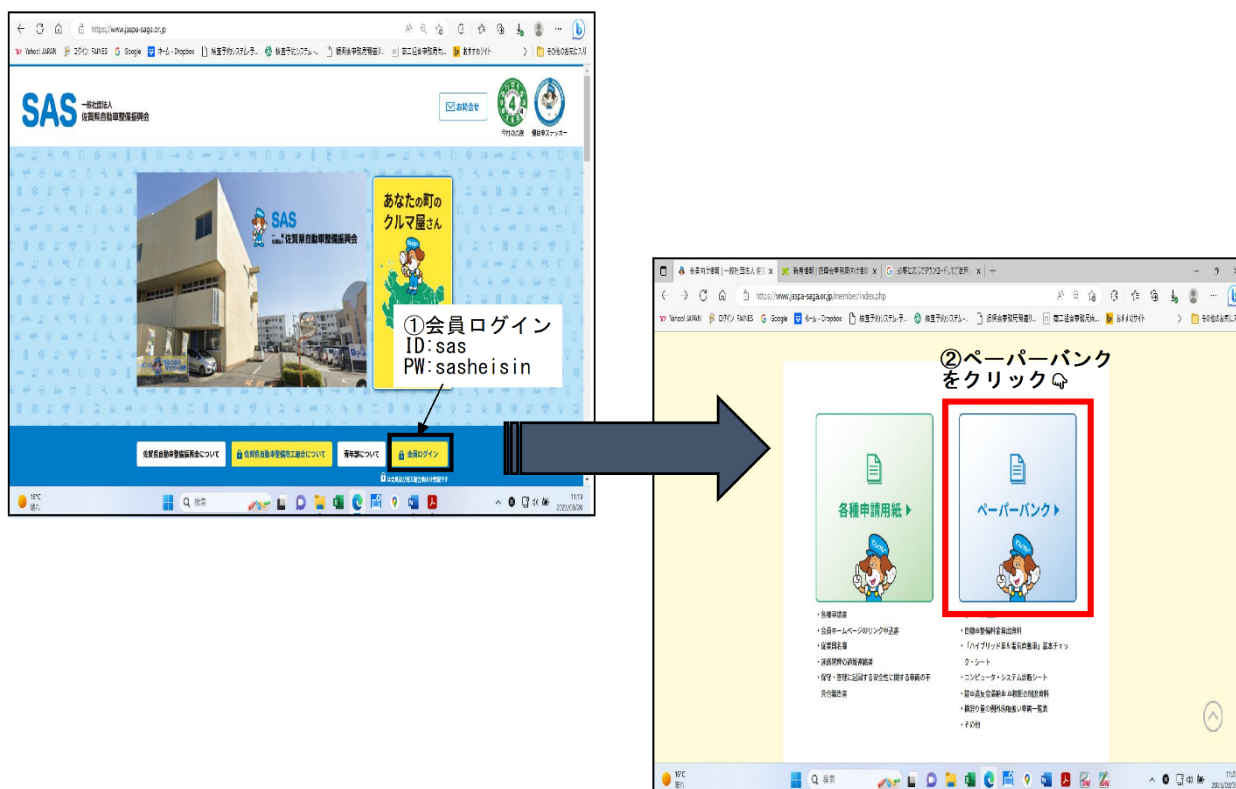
https://www.jaspa-saga.or.jp

SAS 一般社団法人 佐賀県自動車整備振興会

お問合せ

SAS 佐賀県自動車整備振興会

あなたの町のクルマ屋さん

①会員ログイン
ID:sas
PW:sasheisin

佐賀県自動車整備振興会について

佐賀県自動車整備商工組合について

青年部について

会員ログイン

https://www.jaspa-saga.or.jp/member/index.php

②ペーパーバンク をクリック

各種申請用紙 ▶

ペーパーバンク ▶

・各種申請書
・会員ホームページのリンク申込書
・従業員名簿
・消費税等の経過措置
・保守・管理に起因する安全性に関する事案の不具合報告書

・自動車整備料金算出資料
・「ハイブリッド車＆電気自動車」基本チェック・シート
・コンピュータ・システム診断シート
・軽自動車全車種点検整備規定資料
・積載り量の制限自動車一覧表
・その他